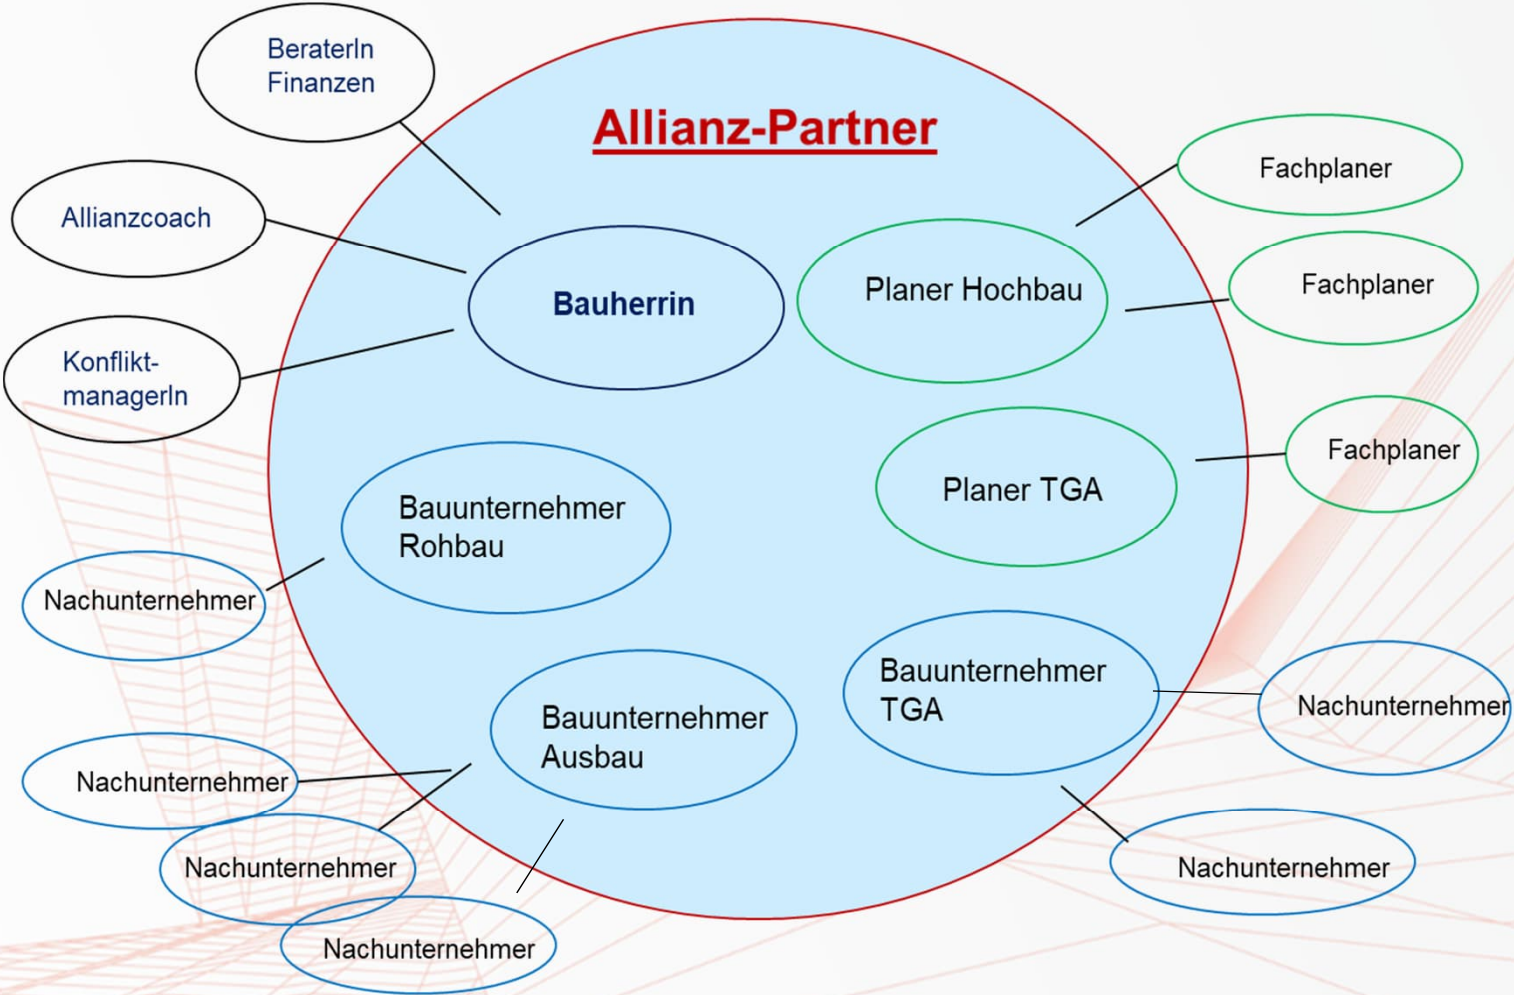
BeraterIn
Finanzen

Allianz-Partner

Fachplaner

Allianzcoach

Bauherrin

Planer Hochbau

Fachplaner

Konflikt-
managerIn

Fachplaner

Planer TGA

Bauunternehmer
Rohbau

Nachunternehmer

Bauunternehmer
TGA

Nachunternehmer

Bauunternehmer
Ausbau

Nachunternehmer

Nachunternehmer

Nachunternehmer

Nachunternehmer